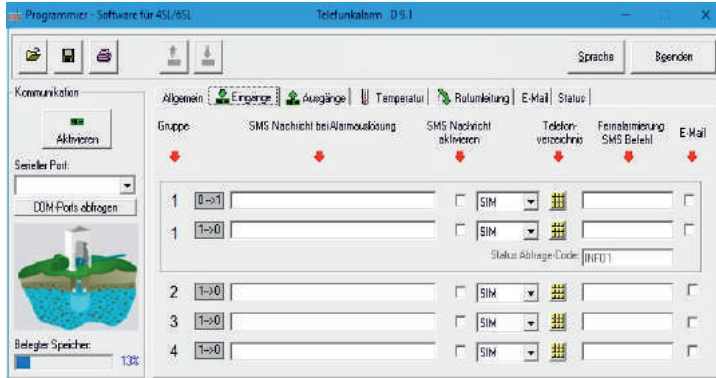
Programmer - Software für 4SL/6SL Telefunkalarm D 9.1

Sprache Beenden

Kommunikation

Aktivieren

Serieller Port:

COM-Ports abfragen

Belegter Speicher:

13%

Allgemein | Eingänge | Ausgänge | Temperatur | Rufumleitung | E-Mail | Status

| Gruppe | | SMS Nachricht bei Alarmauslösung | SMS Nachricht aktivieren | Telefonverzeichnis | Fernalarmierung SMS Befehl | E-Mail |
|---|---|---|---|---|---|---|
| 1 | 0->1 | | | SIM | | |
| 1 | 1->0 | | | SIM | | |
| | | | | Status Abfrage-Code: | INFO1 | |
| 2 | 1->0 | | | SIM | | |
| 3 | 1->0 | | | SIM | | |
| 4 | 1->0 | | | SIM | | |